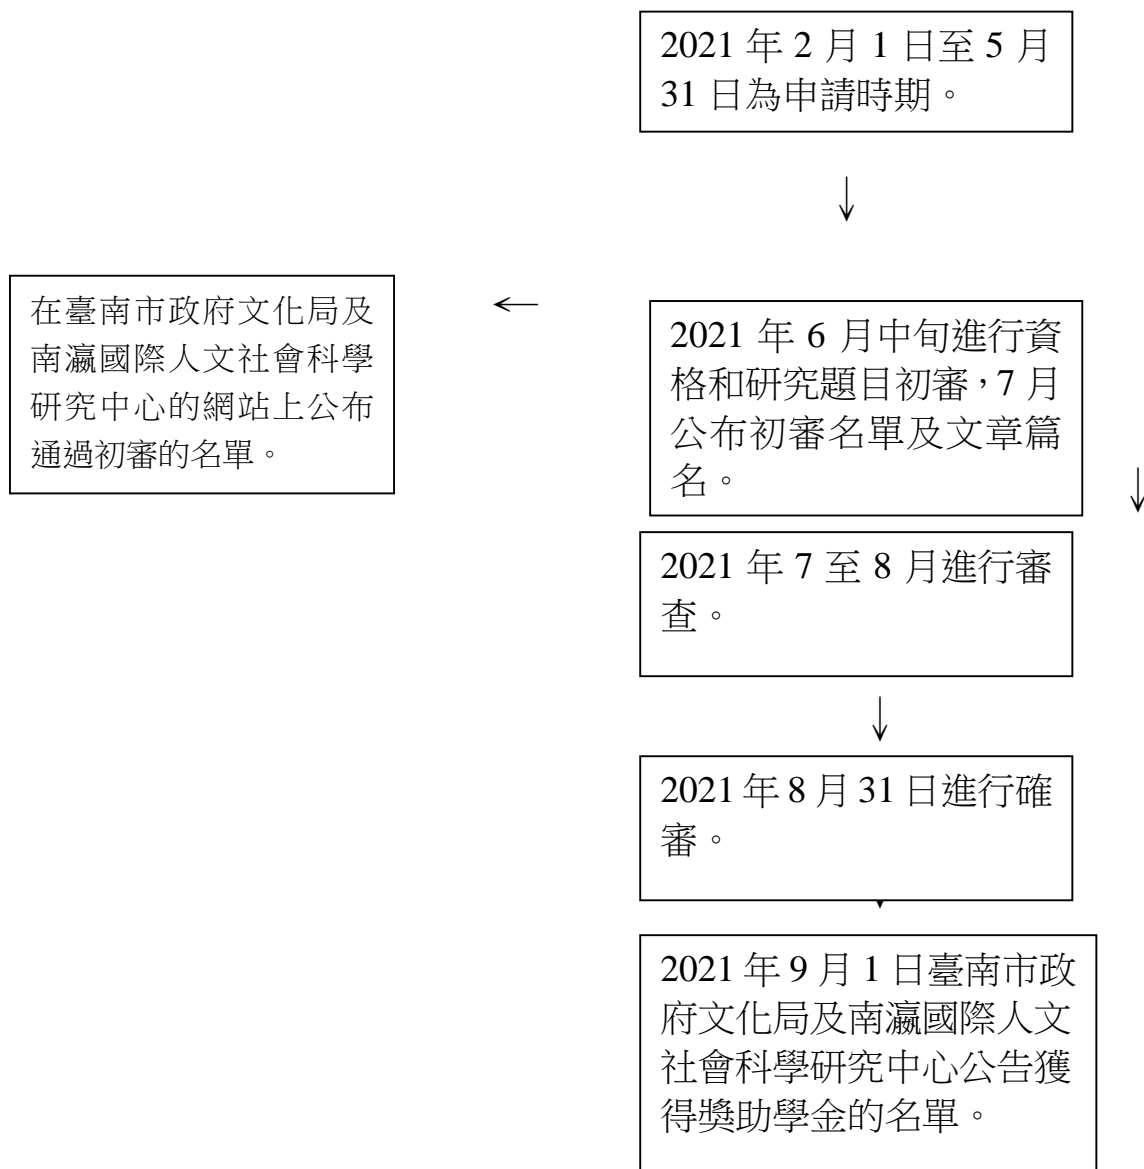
2021 年 2 月 1 日至 5 月 31 日為申請時期。

2021 年 6 月中旬進行資格和研究題目初審，7 月公布初審名單及文章篇名。

在臺南市政府文化局及南瀛國際人文社會科學研究中心的網站上公布通過初審的名單。

2021 年 7 至 8 月進行審查。

2021 年 8 月 31 日進行確審。

2021 年 9 月 1 日臺南市政府文化局及南瀛國際人文社會科學研究中心公告獲得獎助學金的名單。